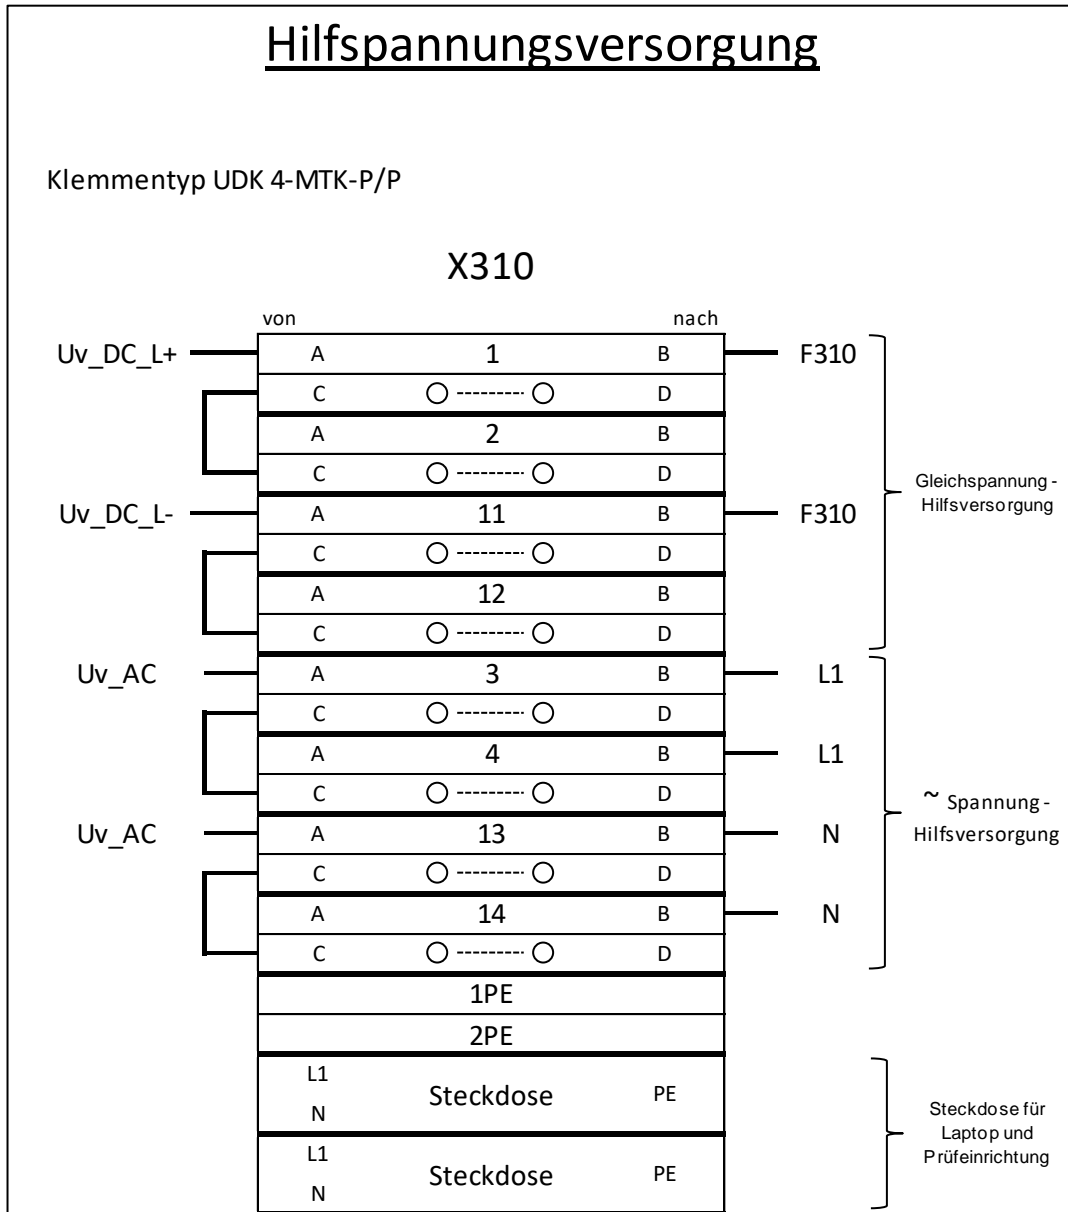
Hilfspannungsversorgung

Klemmentyp UDK 4-MTK-P/P

X310

von

nach

Uv_DC_L+ A 1 B F310

C D

A 2 B

C D

Uv_DC_L- A 11 B F310

C D

A 12 B

C D

Uv_AC A 3 B L1

C D

A 4 B L1

C D

Uv_AC A 13 B N

C D

A 14 B N

C D

1PE

2PE

L1 N Steckdose PE

L1 N Steckdose PE

Gleichspannung - Hilfsversorgung

~ Spannung - Hilfsversorgung

Steckdose für Laptop und Prüfeinrichtung